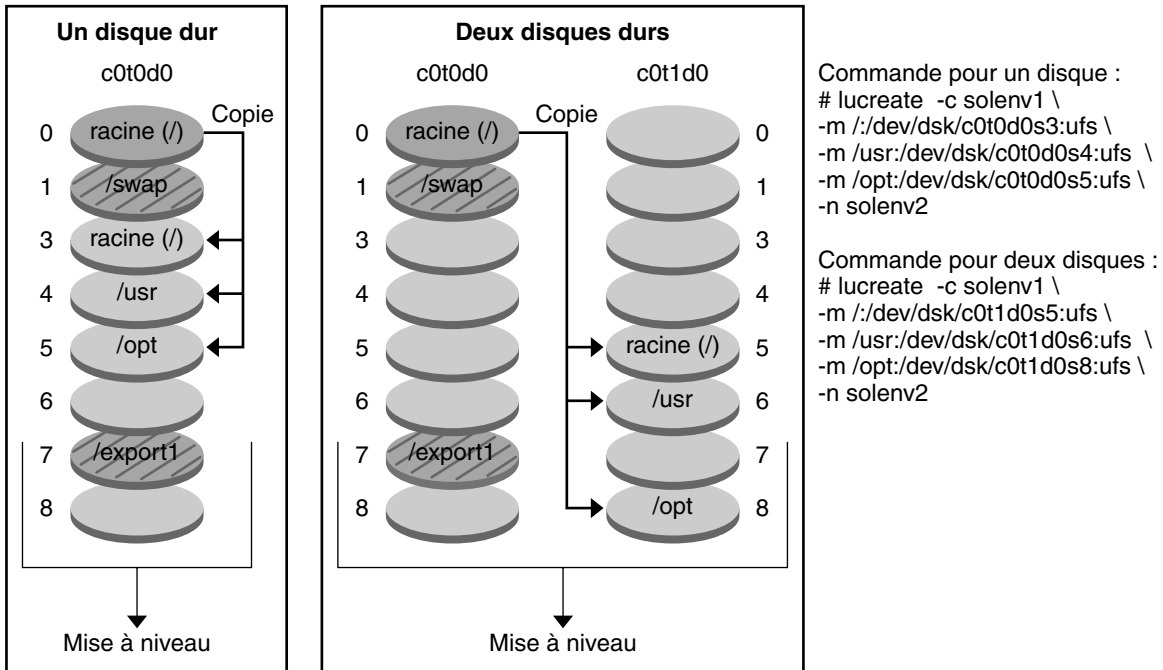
Un disque dur

c0t0d0

Copie

0 racine (/)
1 /swap
3 racine (/)
4 /usr
5 /opt
6
7 /export1
8

Mise à niveau

Deux disques durs

c0t0d0

c0t1d0

Copie

0 racine (/)
1 /swap
3
4
5
6
7 /export1
8

0
1
3
4
racine (/) 5
/usr 6
7
/opt 8

Mise à niveau

Commande pour un disque :
# lucreate -c solenv1 \
-m /:/dev/dsk/c0t0d0s3:ufs \
-m /usr:/dev/dsk/c0t0d0s4:ufs \
-m /opt:/dev/dsk/c0t0d0s5:ufs \
-n solenv2

Commande pour deux disques :
# lucreate -c solenv1 \
-m /:/dev/dsk/c0t1d0s5:ufs \
-m /usr:/dev/dsk/c0t1d0s6:ufs \
-m /opt:/dev/dsk/c0t1d0s8:ufs \
-n solenv2